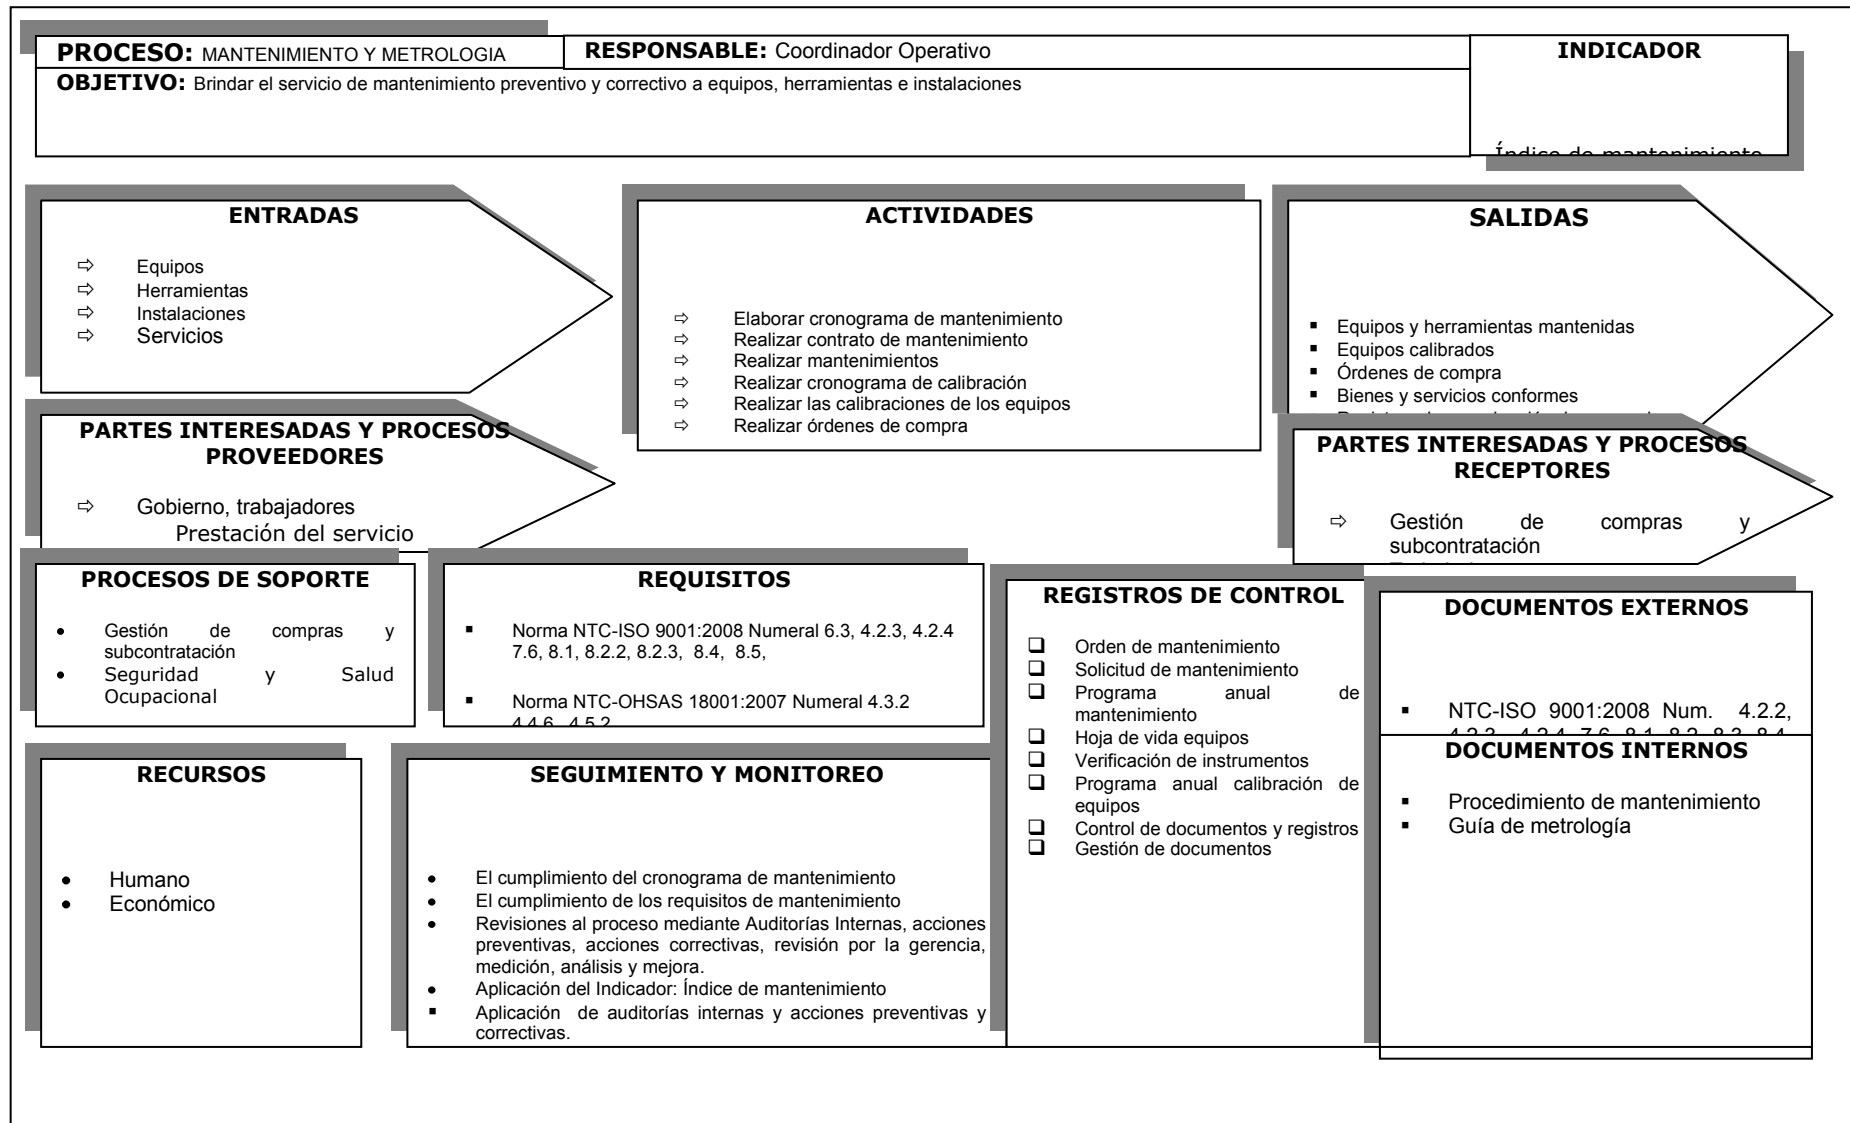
PROCESO: MANTENIMIENTO Y METROLOGIA | RESPONSABLE: Coordinador Operativo

INDICADOR

Índice de mantenimiento

OBJETIVO: Brindar el servicio de mantenimiento preventivo y correctivo a equipos, herramientas e instalaciones

ENTRADAS

⇨ Equipos
⇨ Herramientas
⇨ Instalaciones
⇨ Servicios

ACTIVIDADES

⇨ Elaborar cronograma de mantenimiento
⇨ Realizar contrato de mantenimiento
⇨ Realizar mantenimientos
⇨ Realizar cronograma de calibración
⇨ Realizar las calibraciones de los equipos
⇨ Realizar órdenes de compra

SALIDAS

▪ Equipos y herramientas mantenidas
▪ Equipos calibrados
▪ Órdenes de compra
▪ Bienes y servicios conformes
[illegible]

PARTES INTERESADAS Y PROCESOS PROVEEDORES

⇨ Gobierno, trabajadores
Prestación del servicio

PARTES INTERESADAS Y PROCESOS RECEPTORES

⇨ Gestión de compras y subcontratación
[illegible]

PROCESOS DE SOPORTE

• Gestión de compras y subcontratación
• Seguridad y Salud Ocupacional

REQUISITOS

▪ Norma NTC-ISO 9001:2008 Numeral 6.3, 4.2.3, 4.2.4 7.6, 8.1, 8.2.2, 8.2.3, 8.4, 8.5,

▪ Norma NTC-OHSAS 18001:2007 Numeral 4.3.2 4.4.6, 4.5.2

REGISTROS DE CONTROL

❑ Orden de mantenimiento
❑ Solicitud de mantenimiento
❑ Programa anual de mantenimiento
❑ Hoja de vida equipos
❑ Verificación de instrumentos
❑ Programa anual calibración de equipos
❑ Control de documentos y registros
❑ Gestión de documentos

DOCUMENTOS EXTERNOS

▪ NTC-ISO 9001:2008 Num. 4.2.2, 4.2.3, 4.2.4, 7.6, 8.1, 8.2, 8.3, 8.4 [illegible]

DOCUMENTOS INTERNOS

▪ Procedimiento de mantenimiento
▪ Guía de metrología

RECURSOS

• Humano
• Económico

SEGUIMIENTO Y MONITOREO

• El cumplimiento del cronograma de mantenimiento
• El cumplimiento de los requisitos de mantenimiento
• Revisiones al proceso mediante Auditorías Internas, acciones preventivas, acciones correctivas, revisión por la gerencia, medición, análisis y mejora.
• Aplicación del Indicador: Índice de mantenimiento
▪ Aplicación de auditorías internas y acciones preventivas y correctivas.